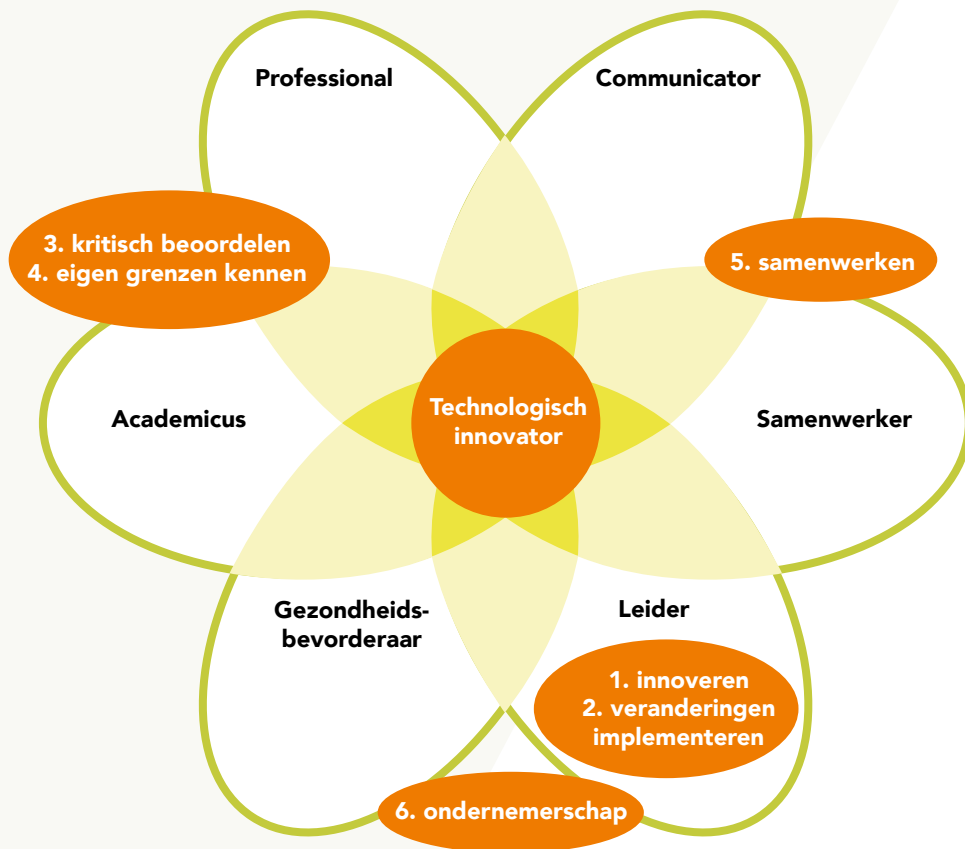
Professional

Communicator

3. kritisch beoordelen
4. eigen grenzen kennen

5. samenwerken

Academicus

Technologisch innovator

Samenwerker

Gezondheidsbevorderaar

Leider

1. innoveren
2. veranderingen implementeren

6. ondernemerschap